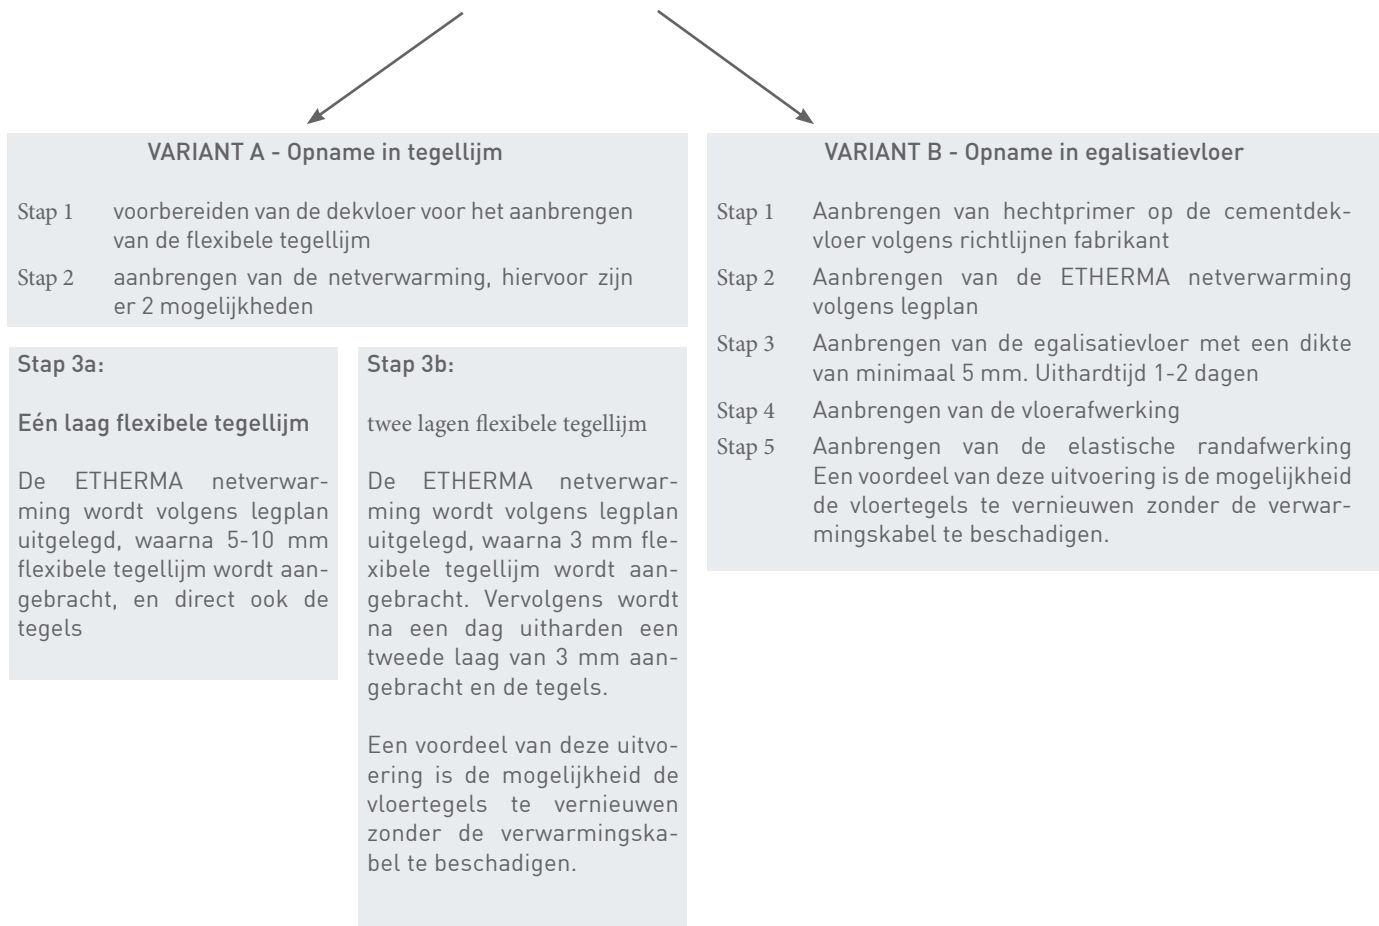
VARIANT A - Opname in tegellijm

Stap 1 voorbereiden van de dekvloer voor het aanbrengen van de flexibele tegellijm

Stap 2 aanbrengen van de netverwarming, hiervoor zijn er 2 mogelijkheden

Stap 3a:

Eén laag flexibele tegellijm

De ETHERMA netverwarming wordt volgens legplan uitgelegd, waarna 5-10 mm flexibele tegellijm wordt aangebracht, en direct ook de tegels

Stap 3b:

twee lagen flexibele tegellijm

De ETHERMA netverwarming wordt volgens legplan uitgelegd, waarna 3 mm flexibele tegellijm wordt aangebracht. Vervolgens wordt na een dag uitharden een tweede laag van 3 mm aangebracht en de tegels.

Een voordeel van deze uitvoering is de mogelijkheid de vloertegels te vernieuwen zonder de verwarmingskabel te beschadigen.

VARIANT B - Opname in egalisatievloer

Stap 1 Aanbrengen van hechtprimer op de cementdekvloer volgens richtlijnen fabrikant

Stap 2 Aanbrengen van de ETHERMA netverwarming volgens legplan

Stap 3 Aanbrengen van de egalisatievloer met een dikte van minimaal 5 mm. Uithardtijd 1-2 dagen

Stap 4 Aanbrengen van de vloerafwerking

Stap 5 Aanbrengen van de elastische randafwerking Een voordeel van deze uitvoering is de mogelijkheid de vloertegels te vernieuwen zonder de verwarmingskabel te beschadigen.